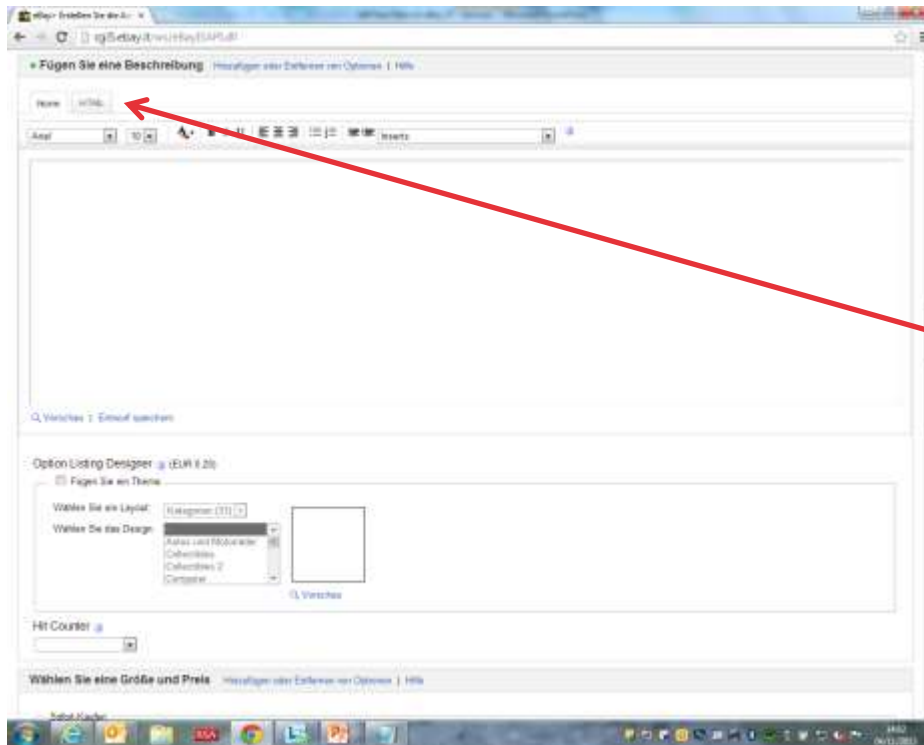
eBay> Erstellen Sie die A... ×

cgi5.ebay.it/ws/eBayISAPI.dll

Fügen Sie eine Beschreibung   Hinzufügen oder Entfernen von Optionen | Hilfe

Norm   HTML

Arial   10   Inserts

Vorschau | Entwurf speichern

Option Listing Designer (EUR 0.20)

Fügen Sie ein Thema

Wählen Sie ein Layout   Kategorien (33)

Wählen Sie das Design

Autos und Motorräder
Collectibles
Collectibles 2
Computer

Vorschau

Hit Counter

Wählen Sie eine Größe und Preis   Hinzufügen oder Entfernen von Optionen | Hilfe

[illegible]